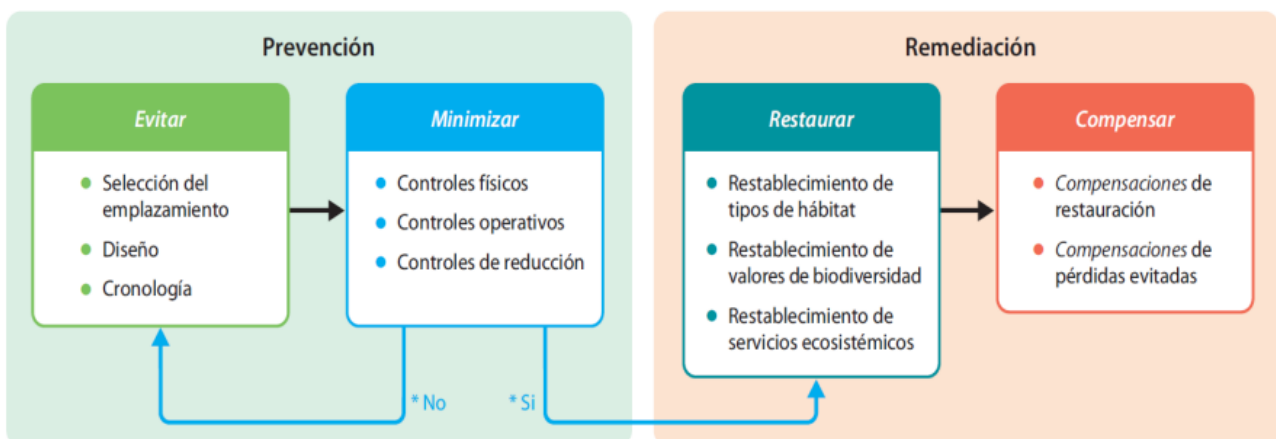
Prevención

Evitar

- Selección del emplazamiento
- Diseño
- Cronología

Minimizar

- Controles físicos
- Controles operativos
- Controles de reducción

* No

* Si

Remediación

Restaurar

- Restablecimiento de tipos de hábitat
- Restablecimiento de valores de biodiversidad
- Restablecimiento de servicios ecosistémicos

Compensar

- *Compensaciones* de restauración
- *Compensaciones* de pérdidas evitadas